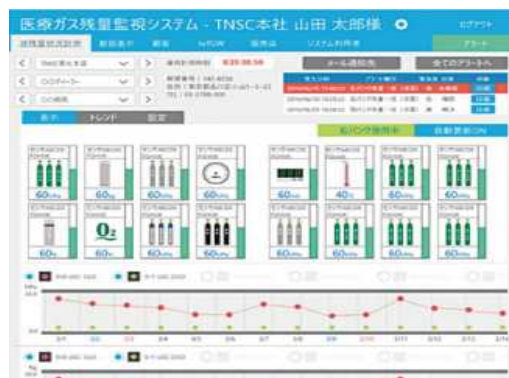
医療ガス残量監視システム - TNSC本社 山田 太郎様

ログアウト

残量監視状況 | 顧客表示 | 顧客 | 到着 | 販売店 | システム利用者 | アラート

TNSC本社 | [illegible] | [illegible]

メール通知先 | 全てのアラートへ

表示 | トレンド | 設定

$60_{\mathrm{kPa}}$ | $60_{\mathrm{kg}}$ | $60_{\mathrm{kPa}}$ | $60_{\mathrm{kPa}}$ | $60_{\mathrm{kPa}}$ | $40_{\mathrm{°C}}$ | $60_{\mathrm{kPa}}$ | $60_{\mathrm{kPa}}$

$O_2$

$60_{\mathrm{kPa}}$ | $60_{\mathrm{kPa}}$ | $60_{\mathrm{kPa}}$ | $60_{\mathrm{kPa}}$ | $60_{\mathrm{kPa}}$ | $60_{\mathrm{kPa}}$ | $60_{\mathrm{kPa}}$ | $60_{\mathrm{kPa}}$

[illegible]